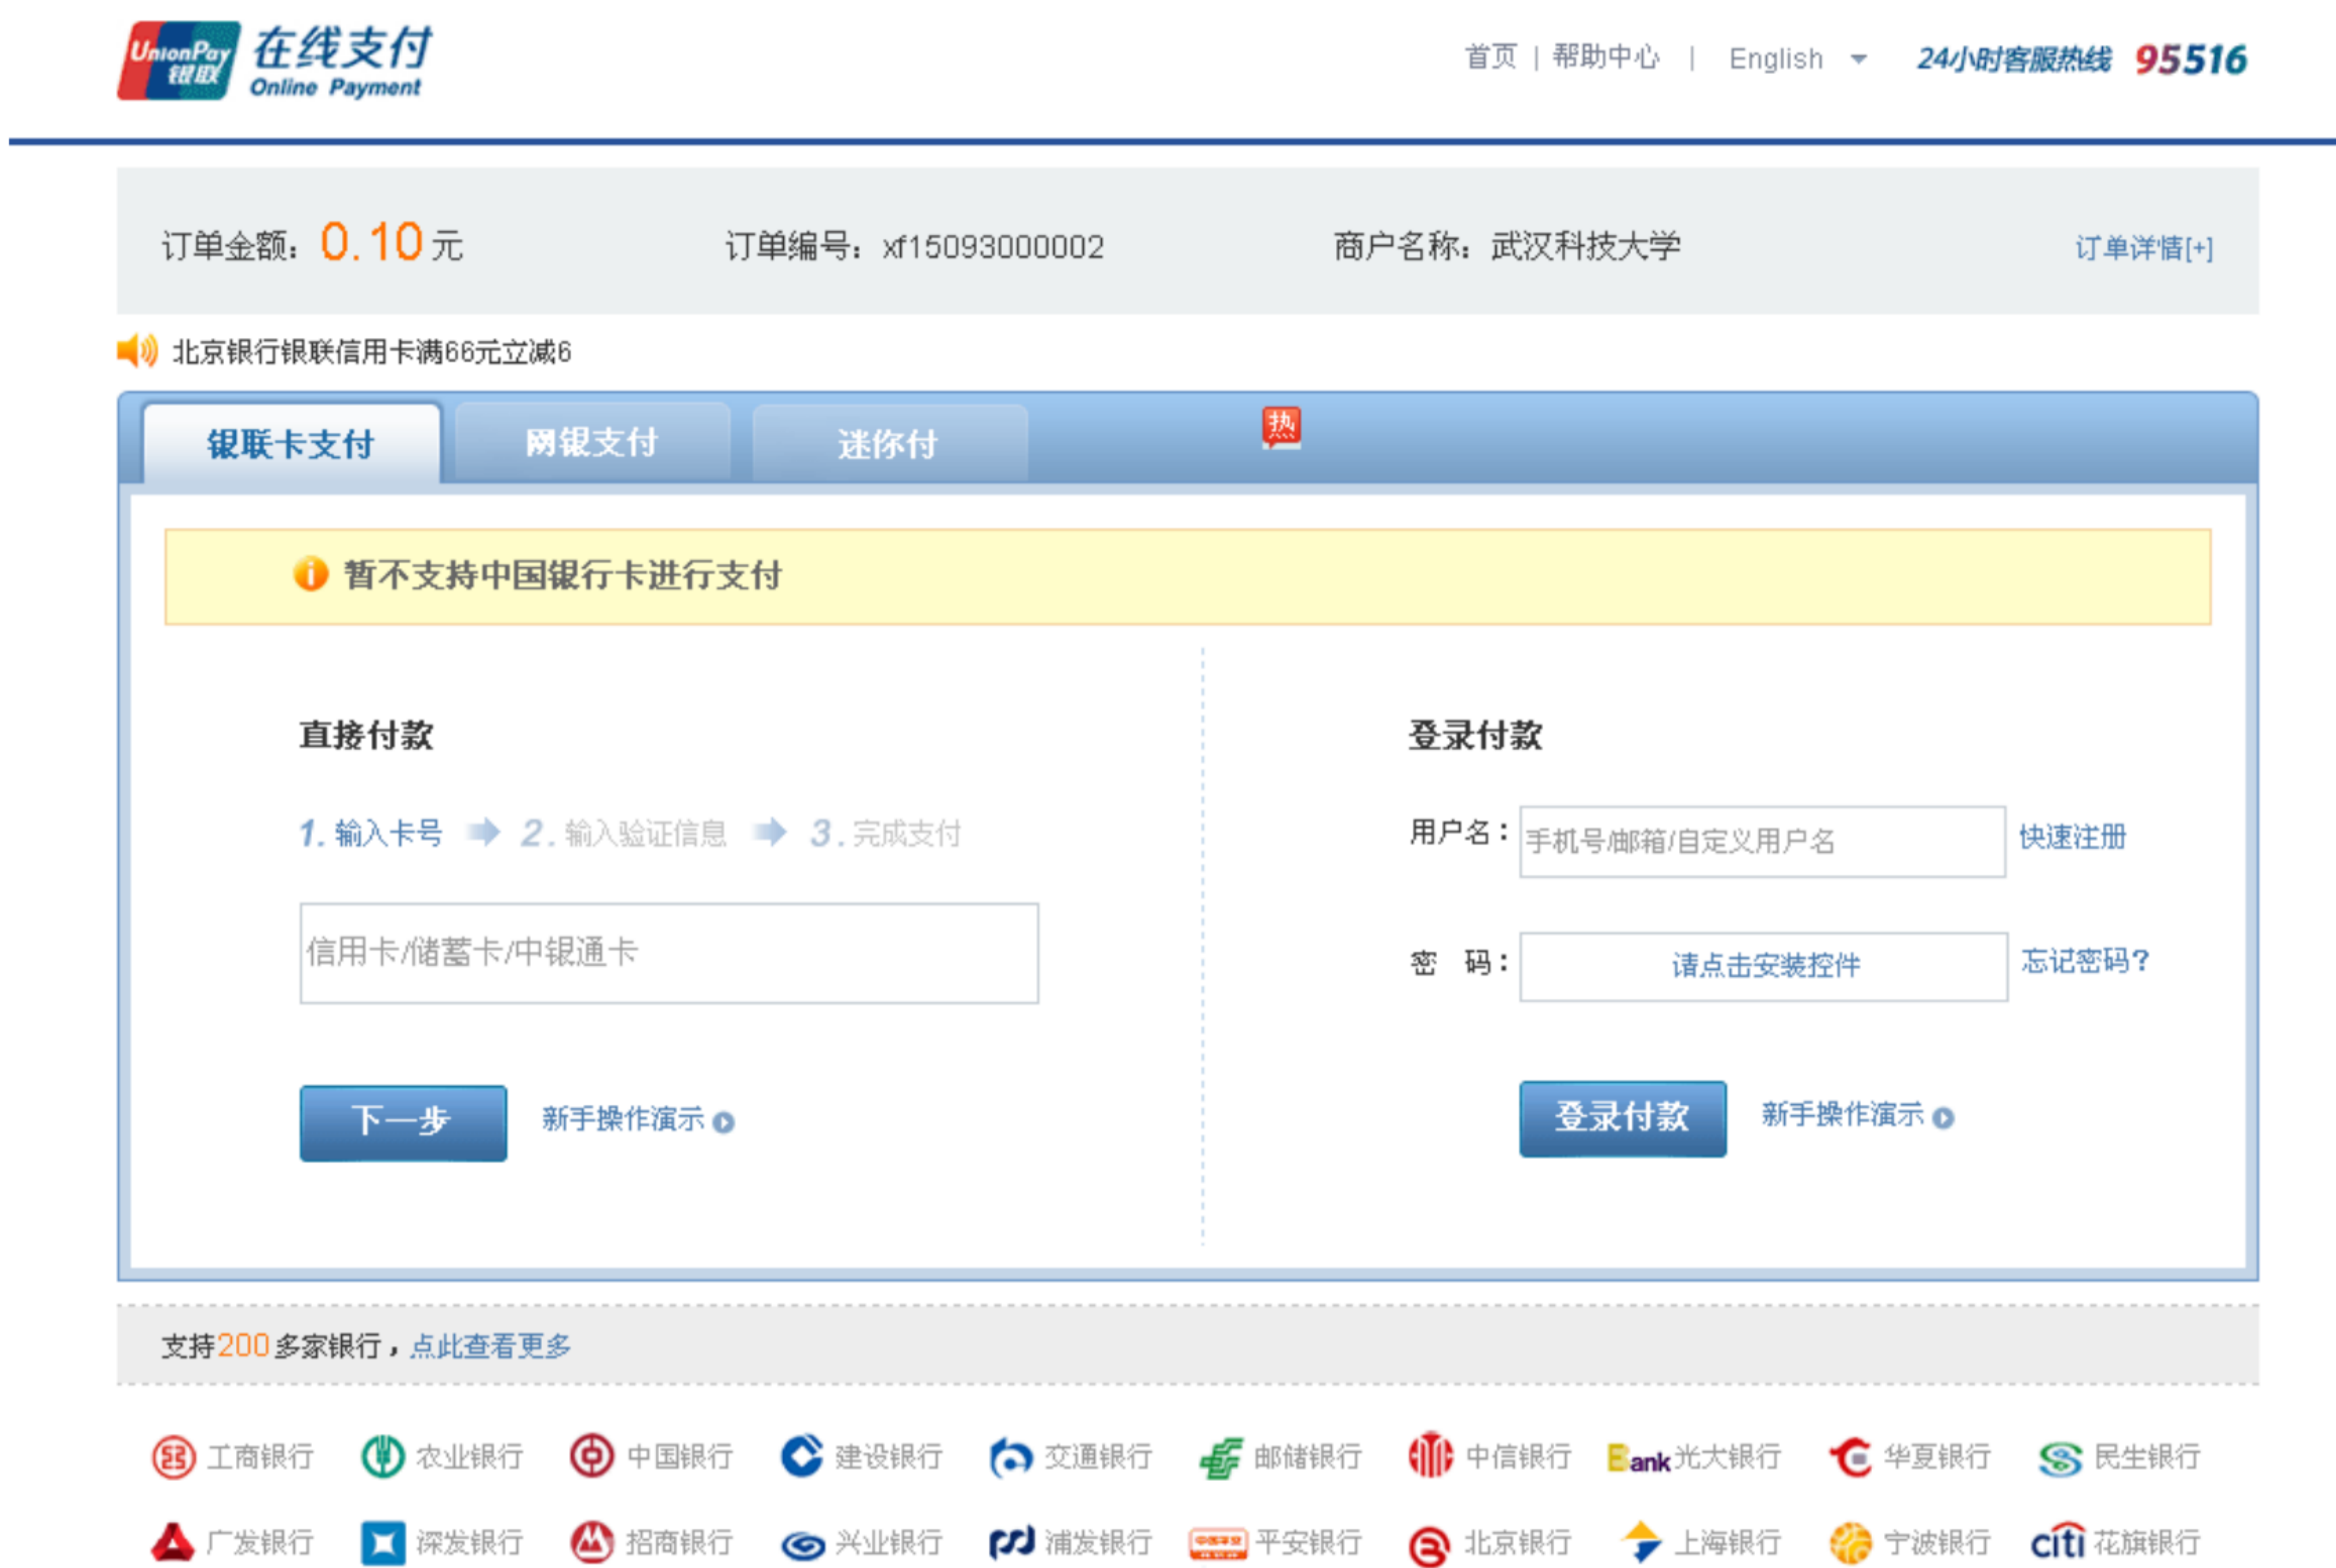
UnionPay 银联 在线支付 Online Payment

首页 | 帮助中心 | English 24小时客服热线 95516

订单金额：0.10元 订单编号：xf15093000002 商户名称：武汉科技大学 订单详情[+]

北京银行银联信用卡满66元立减6

银联卡支付 网银支付 迷你付 热

暂不支持中国银行卡进行支付

直接付款

1. 输入卡号 2. 输入验证信息 3. 完成支付

信用卡/储蓄卡/中银通卡

下一步 新手操作演示

登录付款

用户名： 手机号/邮箱/自定义用户名 快速注册

密 码： 请点击安装控件 忘记密码？

登录付款 新手操作演示

支持200多家银行，点此查看更多

工商银行 农业银行 中国银行 建设银行 交通银行 邮储银行 中信银行 Bank光大银行 华夏银行 民生银行

广发银行 深发银行 招商银行 兴业银行 浦发银行 平安银行 北京银行 上海银行 宁波银行 citi 花旗银行